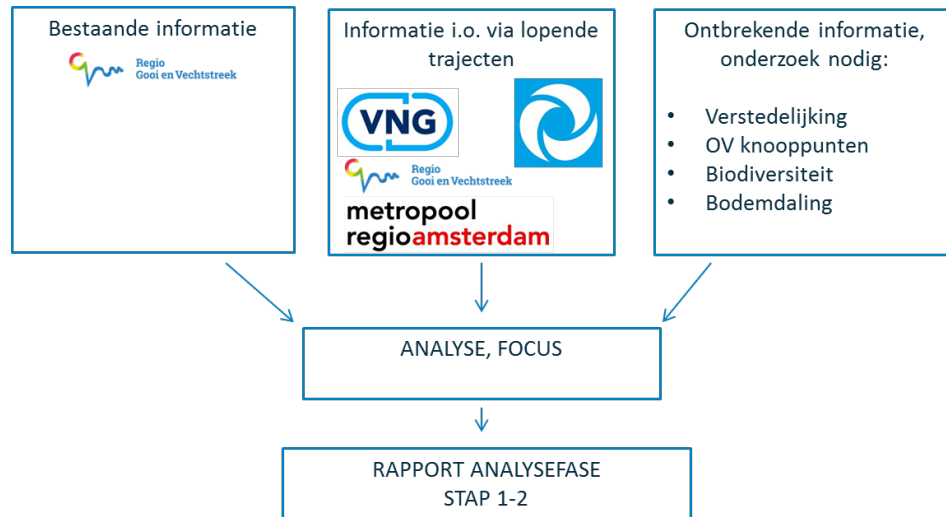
Bestaande informatie

Regio
Gooi en Vechtstreek

Informatie i.o. via lopende trajecten

VNG

Regio
Gooi en Vechtstreek

metropool
regioamsterdam

Ontbrekende informatie, onderzoek nodig:

- Verstedelijking
- OV knooppunten
- Biodiversiteit
- Bodemdaling

ANALYSE, FOCUS

RAPPORT ANALYSEFASE
STAP 1-2